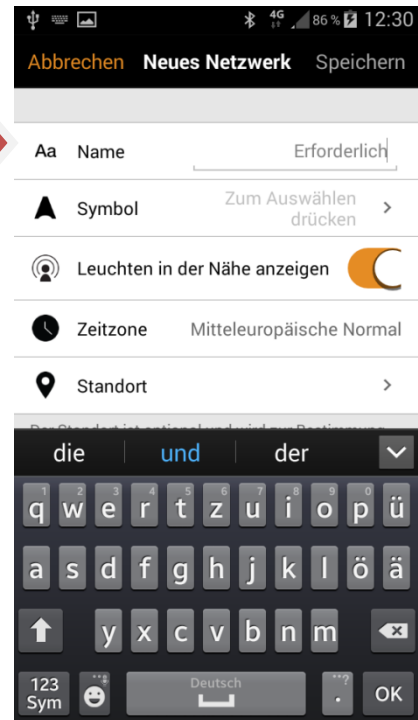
4G 86 % 12:30

Abbrechen Neues Netzwerk Speichern

Aa Name Erforderlich

Symbol Zum Auswählen drücken >

Leuchten in der Nähe anzeigen

Zeitzone Mitteleuropäische Normal

Standort >

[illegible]

die und der

1 2 3 4 5 6 7 8 9 0
q w e r t z u i o p ü

a s d f g h j k l ö ä

y x c v b n m

123 Sym Deutsch ?! . OK